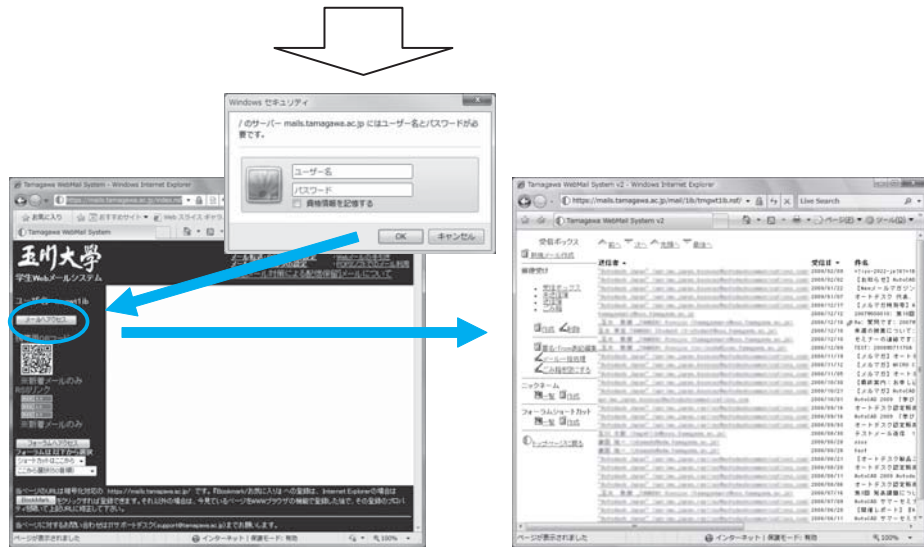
Windows セキュリティ

/ のサーバー mails.tamagawa.ac.jp にはユーザー名とパスワードが必要です。

ユーザー名
パスワード
資格情報を記憶する

OK キャンセル

Tamagawa WebMail System - Windows Internet Explorer

https://mails.tamagawa.ac.jp/index.ms

お気に入り おすすめサイト Web スライス ギャラリー

Tamagawa WebMail System

玉川大学
学生Webメールシステム

ユーザー名 tmgwt1ib

メールへアクセス

※新着メールのみ

※新着メールのみ

フォーラムへアクセス

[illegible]

ページが表示されました

インターネット | 保護モード: 有効

100%

Tamagawa WebMail System v2 - Windows Internet Explorer

https://mails.tamagawa.ac.jp/mail/1ib/tmgwt1ib.nsf/

Live Search

Tamagawa WebMail System v2

受信ボックス

新規メール作成

差出人

受信日

件名

ニックネーム

フォーラムショートカット

ページが表示されました

インターネット | 保護モード: 有効

100%